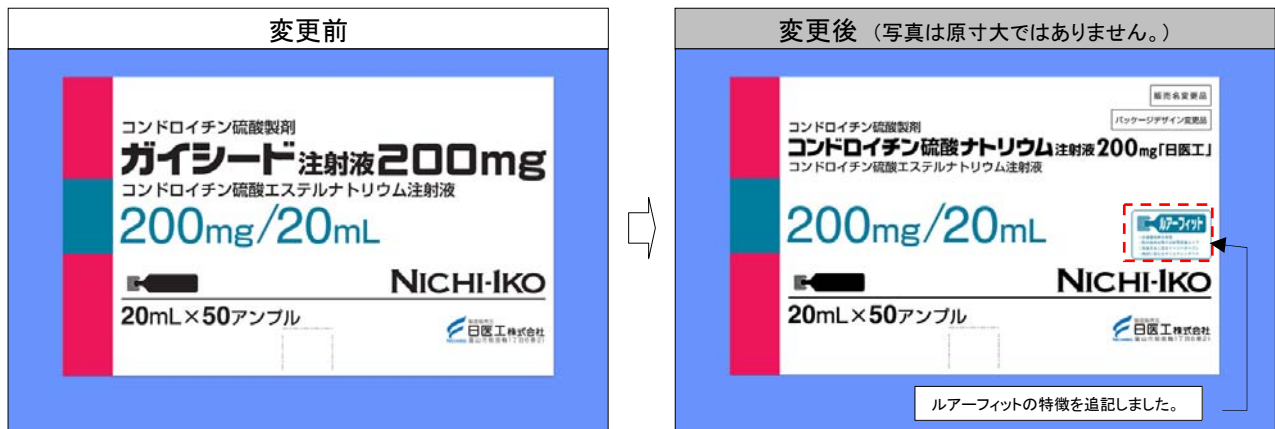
変更前

コンドロイチン硫酸製剤
ガイシード注射液200mg
コンドロイチン硫酸エステルナトリウム注射液
200mg/20mL
NICHI-IKO
20mL×50アンプル
日医工株式会社

変更後（写真は原寸大ではありません。）

販売名変更品
パッケージデザイン変更品
コンドロイチン硫酸製剤
コンドロイチン硫酸ナトリウム注射液200mg「日医工」
コンドロイチン硫酸エステルナトリウム注射液
200mg/20mL
ルアーフィット
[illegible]
NICHI-IKO
20mL×50アンプル
日医工株式会社
ルアーフィットの特徴を追記しました。